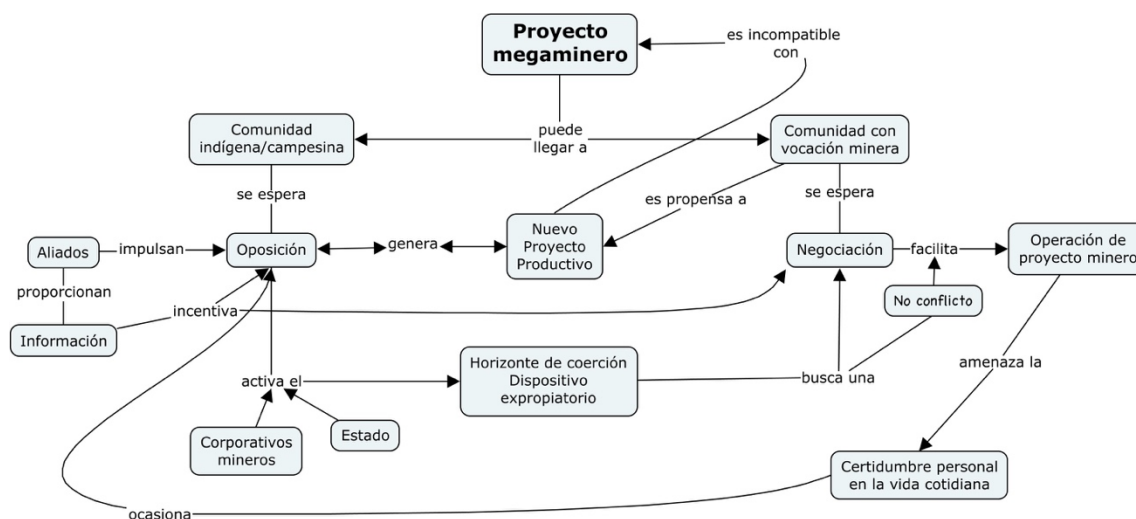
Proyecto megaminero

es incompatible con

puede llegar a

Comunidad indígena/campesina

Comunidad con vocación minera

se espera

es propensa a

se espera

Aliados

impulsan

Oposición

genera

Nuevo Proyecto Productivo

Negociación

facilita

Operación de proyecto minero

proporcionan

incentiva

No conflicto

Información

Horizonte de coerción Dispositivo expropiatorio

busca una

amenaza la

activa el

Estado

Corporativos mineros

Certidumbre personal en la vida cotidiana

ocasiona